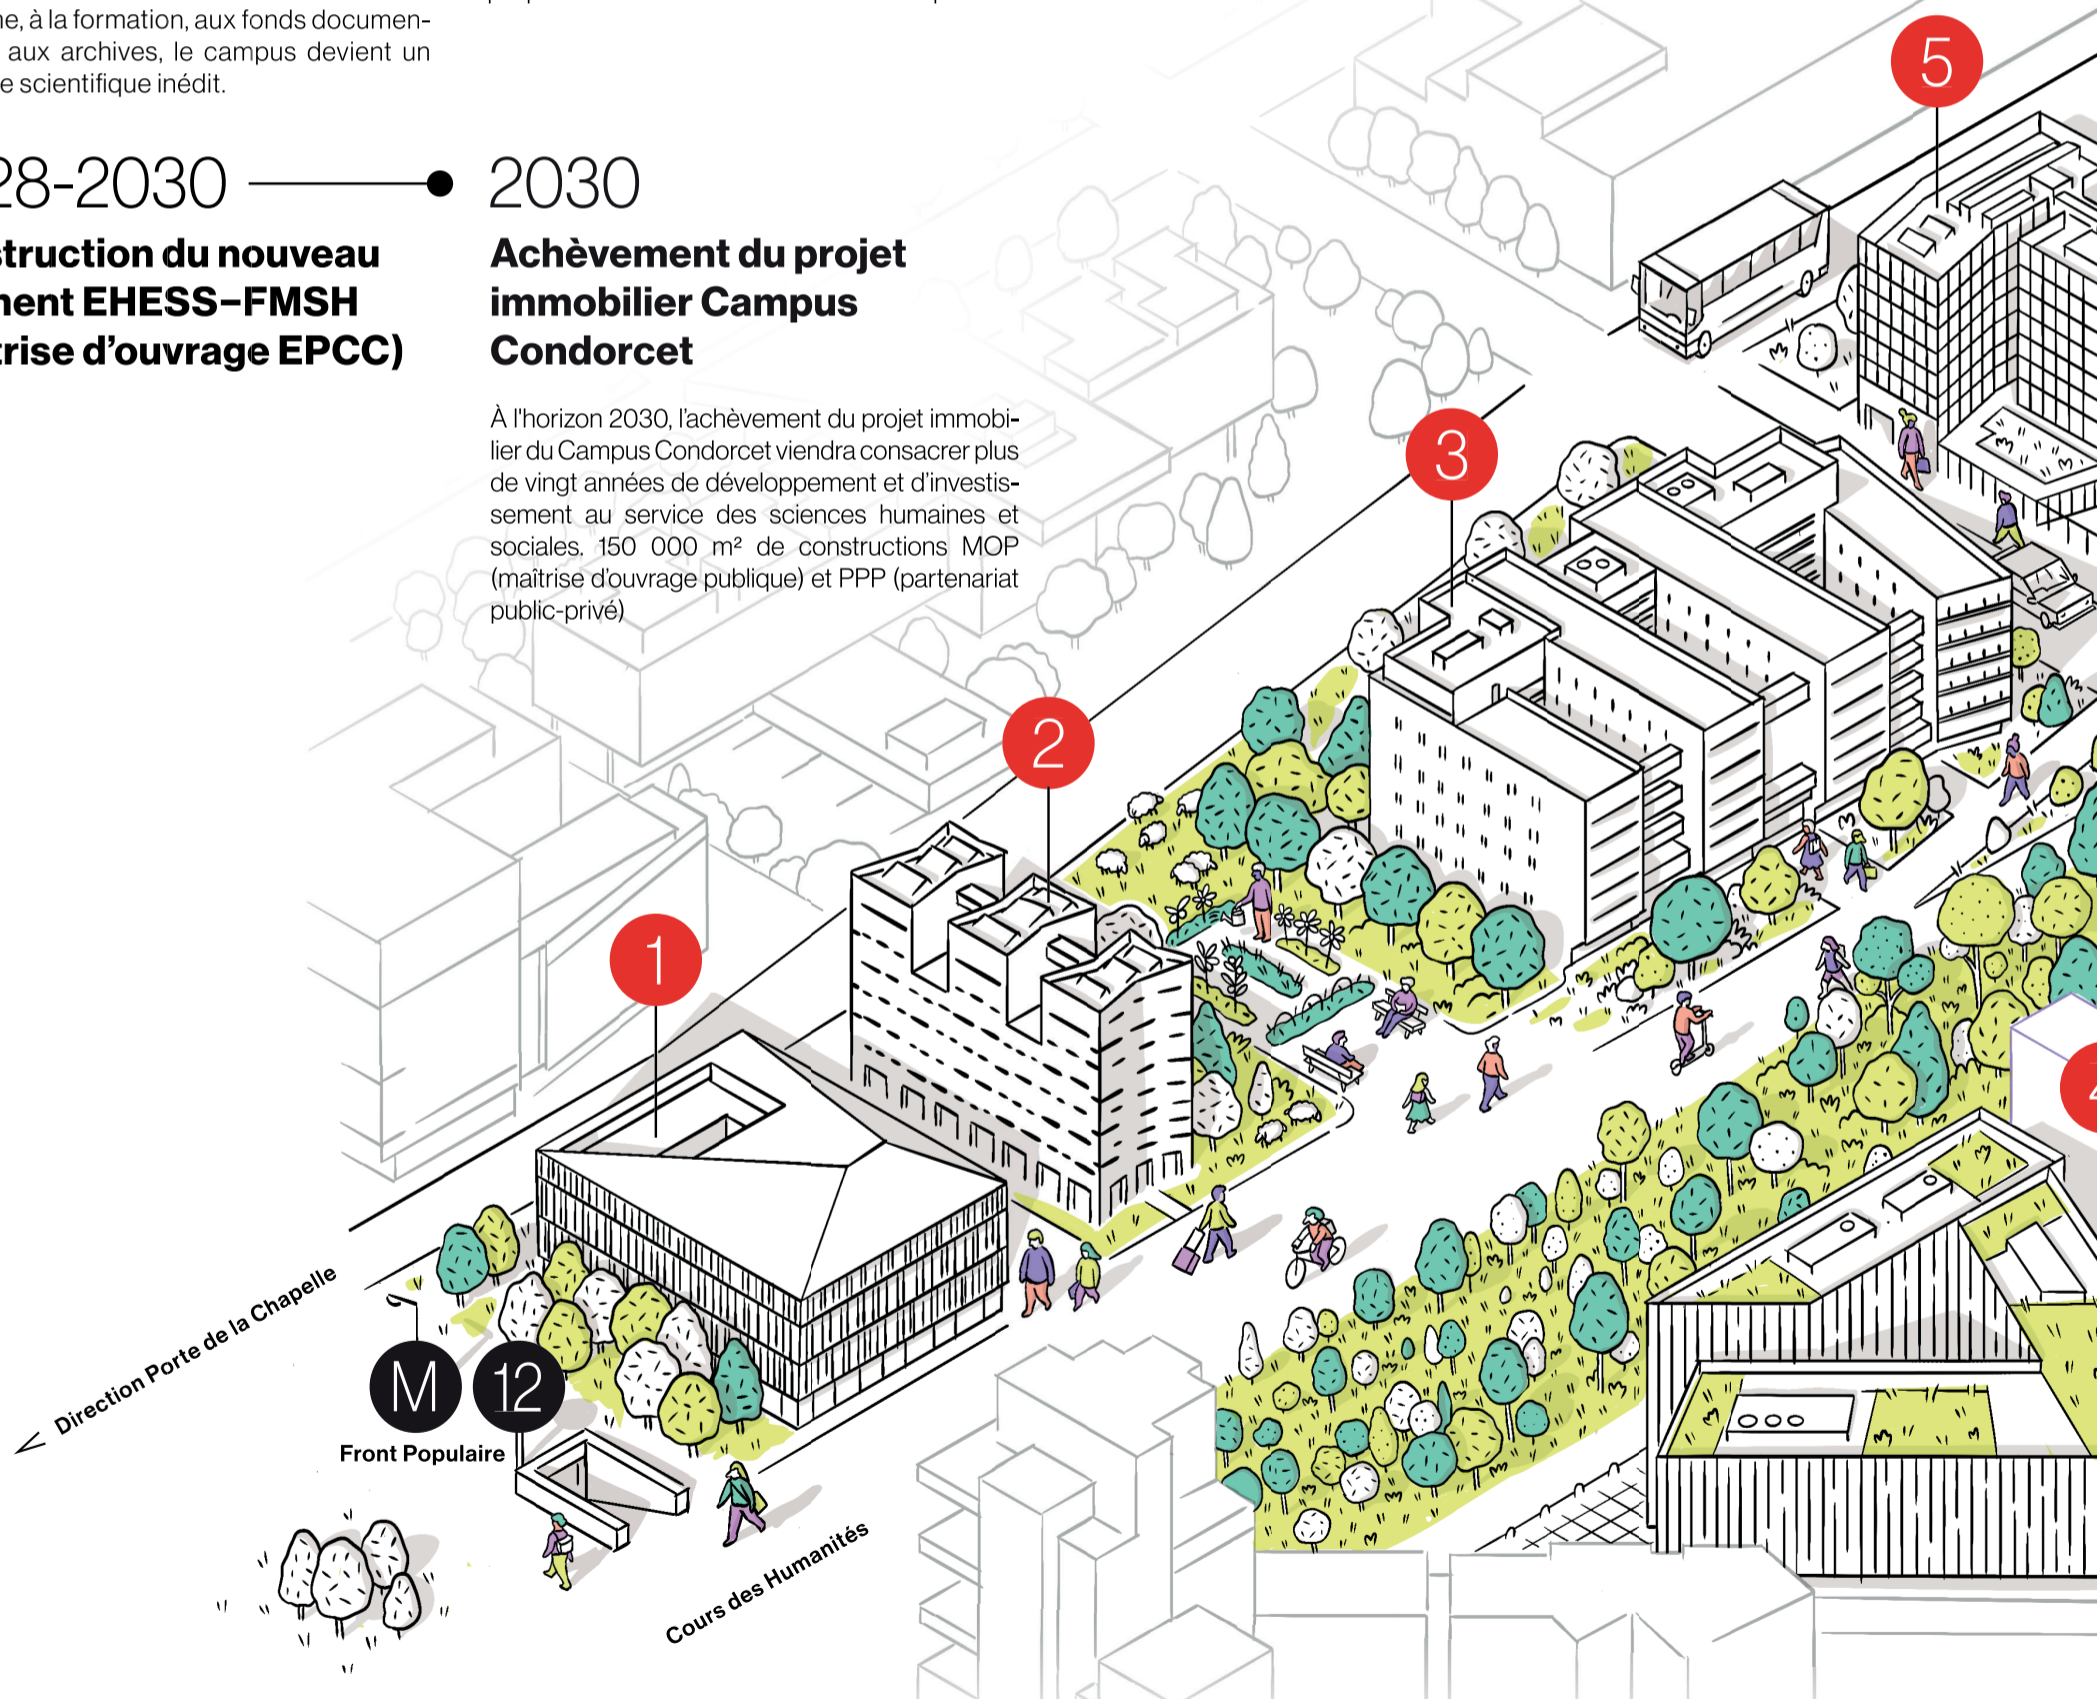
ne, à la formation, aux fonds documen- aux archives, le campus devient un e scientifique inédit.

28-2030

struction du nouveau nent EHESS–FMSH trise d'ouvrage EPCC)

2030

Achèvement du projet immobilier Campus Condorcet

À l'horizon 2030, l'achèvement du projet immobilier du Campus Condorcet viendra consacrer plus de vingt années de développement et d'investissement au service des sciences humaines et sociales. 150 000 m² de constructions MOP (maîtrise d'ouvrage publique) et PPP (partenariat public-privé)

5

3

2

1

4

Direction Porte de la Chapelle

M 12

Front Populaire

Cours des Humanités